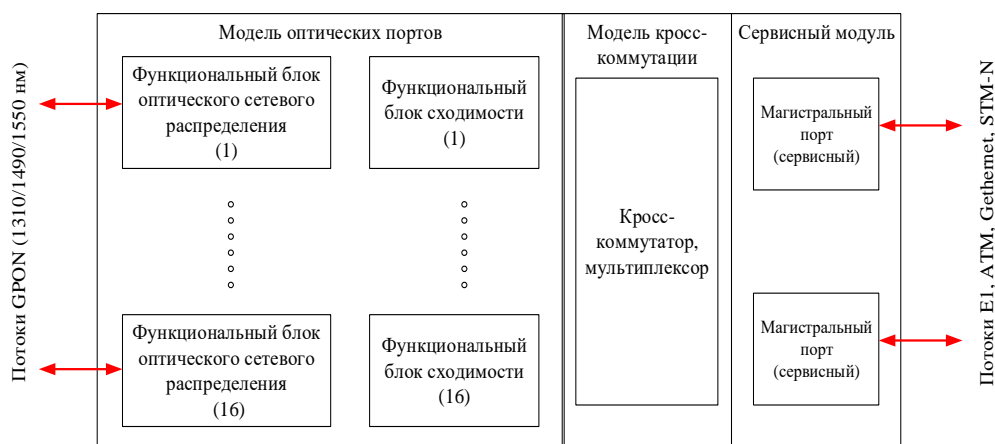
Потоки GPON (1310/1490/1550 нм)

Модель оптических портов

Функциональный блок оптического сетевого распределения (1)

Функциональный блок сходимости (1)

Функциональный блок оптического сетевого распределения (16)

Функциональный блок сходимости (16)

Модель кросс-коммутации

Кросс-коммутатор, мультиплексор

Сервисный модуль

Магистральный порт (сервисный)

Магистральный порт (сервисный)

Потоки E1, ATM, Gethernet, STM-N